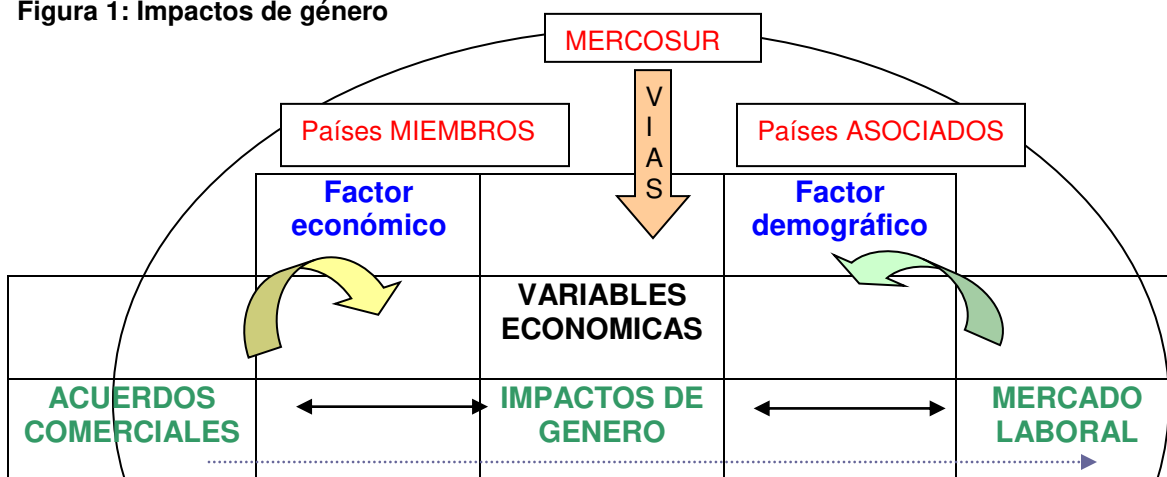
Figura 1: Impactos de género

MERCOSUR

V
I
A
S

Países MIEMBROS

Países ASOCIADOS

Factor económico

Factor demográfico

VARIABLES ECONOMICAS

ACUERDOS COMERCIALES

IMPACTOS DE GENERO

MERCADO LABORAL